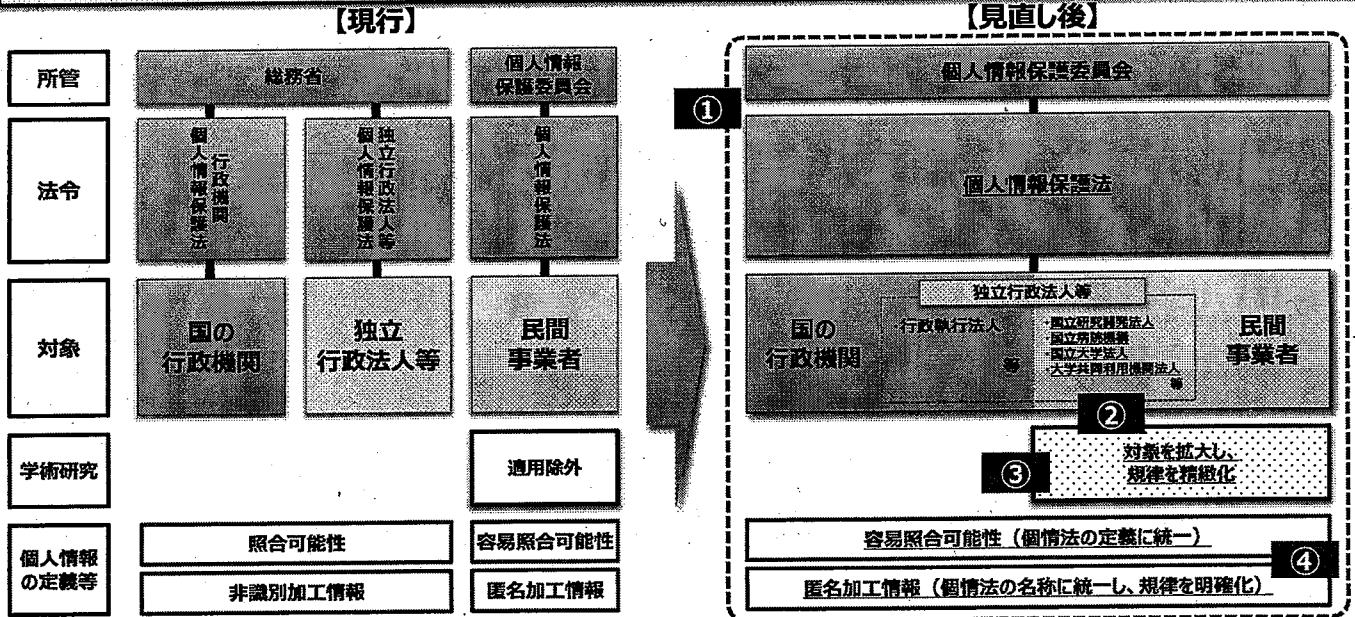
【現行】

所管
総務省
個人情報保護委員会

法令
行政機関個人情報保護法
独立行政法人等個人情報保護法
個人情報保護法

対象
国の行政機関
独立行政法人等
民間事業者

学術研究
適用除外

個人情報の定義等
照合可能性
非識別加工情報
容易照合可能性
匿名加工情報

【見直し後】

①
個人情報保護委員会

個人情報保護法

独立行政法人等
国の行政機関
・行政執行法人 等
・国立研究開発法人
・国立病院機構
・国立大学法人
・大学共同利用機関法人 等
民間事業者

②

③
対象を拡大し、規律を精緻化

容易照合可能性（個情法の定義に統一）
④
匿名加工情報（個情法の名称に統一し、規律を明確化）